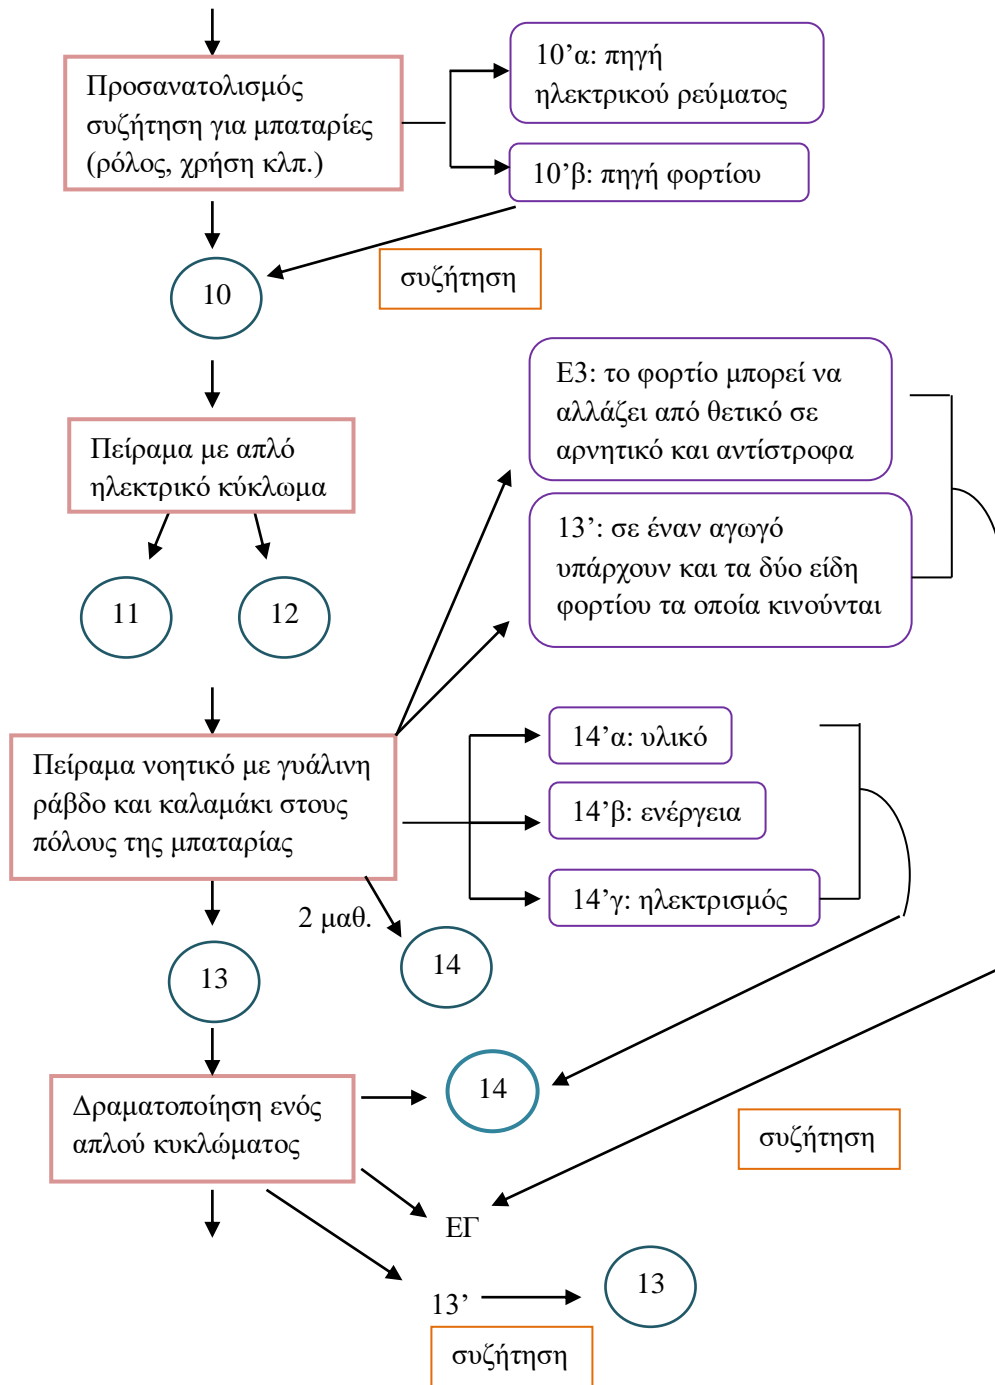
Προσανατολισμός συζήτηση για μπαταρίες (ρόλος, χρήση κλπ.)

10’α: πηγή ηλεκτρικού ρεύματος

10’β: πηγή φορτίου

10

συζήτηση

Πείραμα με απλό ηλεκτρικό κύκλωμα

11

12

Ε3: το φορτίο μπορεί να αλλάζει από θετικό σε αρνητικό και αντίστροφα

13’: σε έναν αγωγό υπάρχουν και τα δύο είδη φορτίου τα οποία κινούνται

Πείραμα νοητικό με γυάλινη ράβδο και καλαμάκι στους πόλους της μπαταρίας

14’α: υλικό

14’β: ενέργεια

14’γ: ηλεκτρισμός

2 μαθ.

13

14

Δραματοποίηση ενός απλού κυκλώματος

14

συζήτηση

ΕΓ

13’

13

συζήτηση